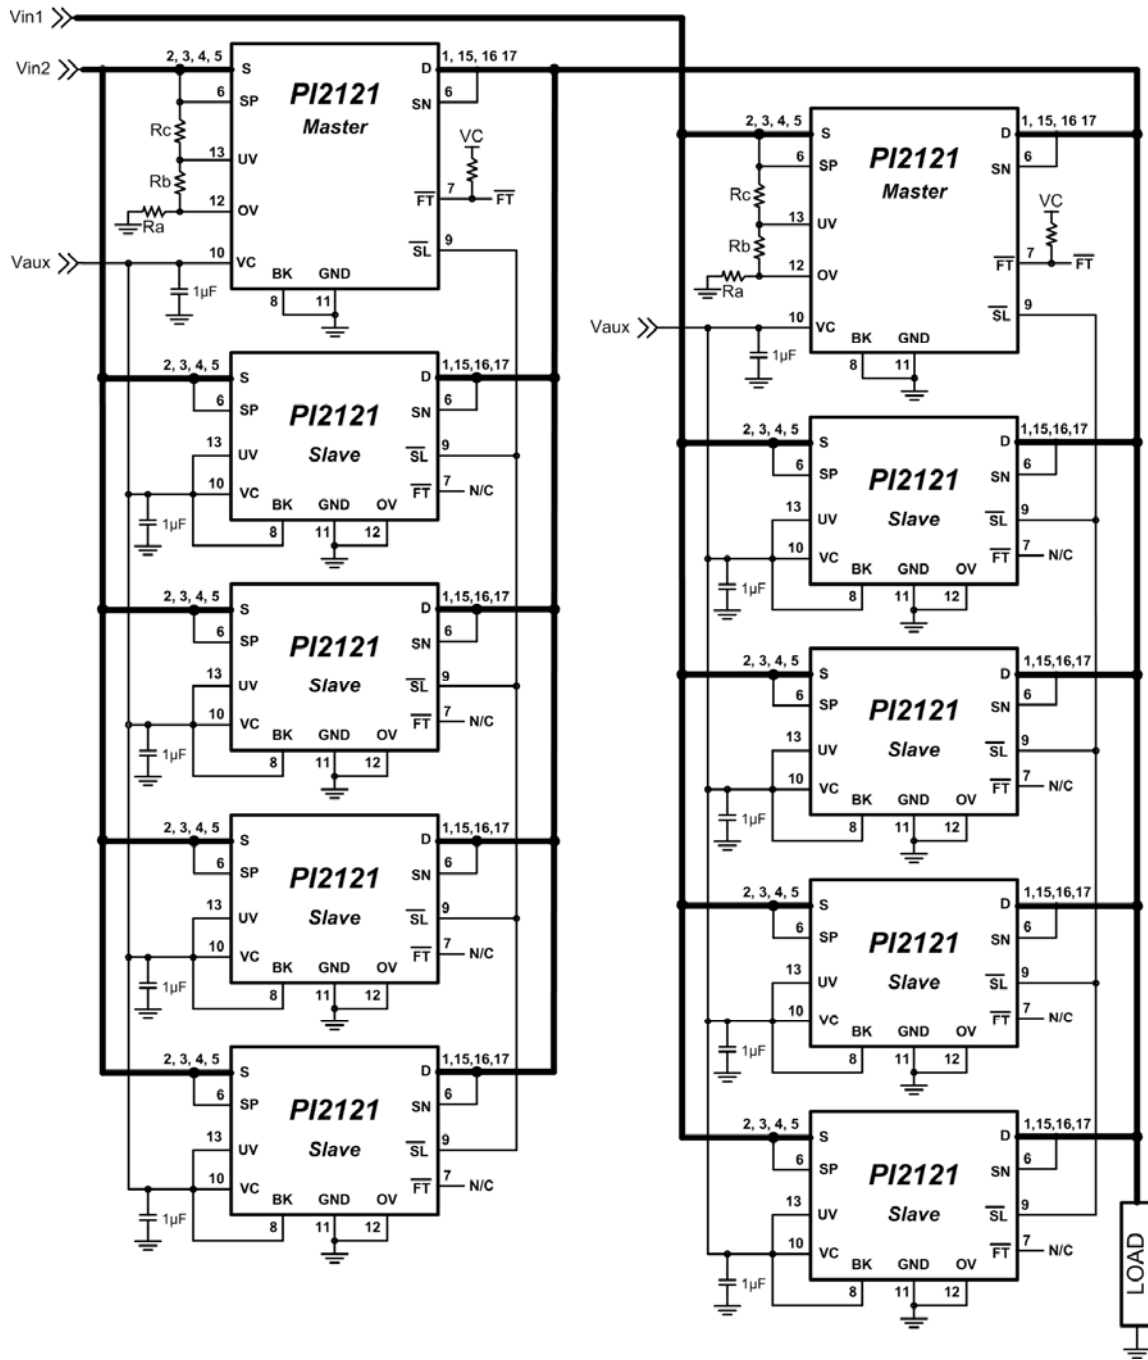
Vin1
Vin2
2, 3, 4, 5 S 6 SP Rc 13 UV Rb 12 OV Ra
PI2121
Master
1, 15, 16 17 D 6 SN VC 7 $\overline{FT}$ $\overline{FT}$
Vaux 10 VC 1µF BK GND 8 11 $\overline{SL}$ 9

2, 3, 4, 5 S 6 SP 13 UV 10 VC 1µF
PI2121
Slave
1,15,16,17 D 6 SN 9 $\overline{SL}$ 7 $\overline{FT}$ N/C BK GND OV 8 11 12

2, 3, 4, 5 S 6 SP 13 UV 10 VC 1µF
PI2121
Slave
1,15,16,17 D 6 SN 9 $\overline{SL}$ 7 $\overline{FT}$ N/C BK GND OV 8 11 12

2, 3, 4, 5 S 6 SP 13 UV 10 VC 1µF
PI2121
Slave
1,15,16,17 D 6 SN 9 $\overline{SL}$ 7 $\overline{FT}$ N/C BK GND OV 8 11 12

2, 3, 4, 5 S 6 SP 13 UV 10 VC 1µF
PI2121
Slave
1,15,16,17 D 6 SN 9 $\overline{SL}$ 7 $\overline{FT}$ N/C BK GND OV 8 11 12

2, 3, 4, 5 S 6 SP Rc 13 UV Rb 12 OV Ra
PI2121
Master
1, 15, 16 17 D 6 SN VC 7 $\overline{FT}$ $\overline{FT}$
Vaux 10 VC 1µF BK GND 8 11 $\overline{SL}$ 9

2, 3, 4, 5 S 6 SP 13 UV 10 VC 1µF
PI2121
Slave
1,15,16,17 D 6 SN 9 $\overline{SL}$ 7 $\overline{FT}$ N/C BK GND OV 8 11 12

2, 3, 4, 5 S 6 SP 13 UV 10 VC 1µF
PI2121
Slave
1,15,16,17 D 6 SN 9 $\overline{SL}$ 7 $\overline{FT}$ N/C BK GND OV 8 11 12

2, 3, 4, 5 S 6 SP 13 UV 10 VC 1µF
PI2121
Slave
1,15,16,17 D 6 SN 9 $\overline{SL}$ 7 $\overline{FT}$ N/C BK GND OV 8 11 12

2, 3, 4, 5 S 6 SP 13 UV 10 VC 1µF
PI2121
Slave
1,15,16,17 D 6 SN 9 $\overline{SL}$ 7 $\overline{FT}$ N/C BK GND OV 8 11 12

LOAD